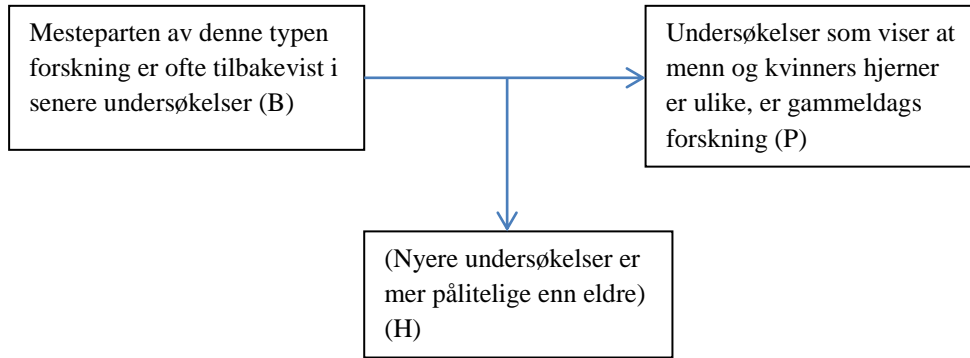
Mesteparten av denne typen forskning er ofte tilbakevist i senere undersøkelser (B)

Undersøkelser som viser at menn og kvinners hjerner er ulike, er gammeldags forskning (P)

(Nyere undersøkelser er mer pålitelige enn eldre) (H)